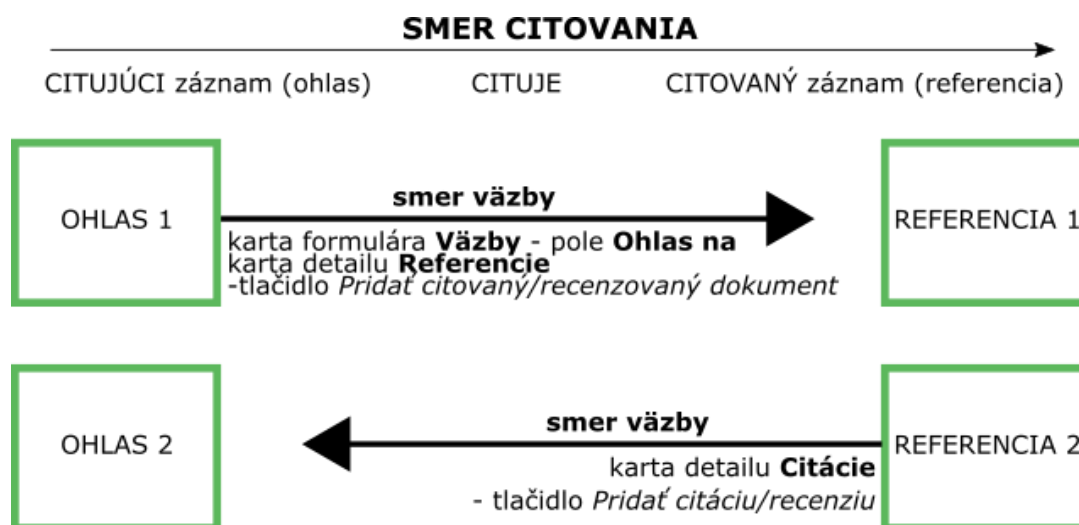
SMER CITOVANIA

CITUJÚCI záznam (ohlas)

CITUJE

CITOVANÝ záznam (referencia)

OHLAS 1

smer väzby

karta formulára **Väzby** - pole **Ohlas na**
karta detailu **Referencie**
-tlačidlo *Pridať citovaný/recenzovaný dokument*

REFERENCIA 1

OHLAS 2

smer väzby

karta detailu **Citácie**
- tlačidlo *Pridať citáciu/recenziu*

REFERENCIA 2